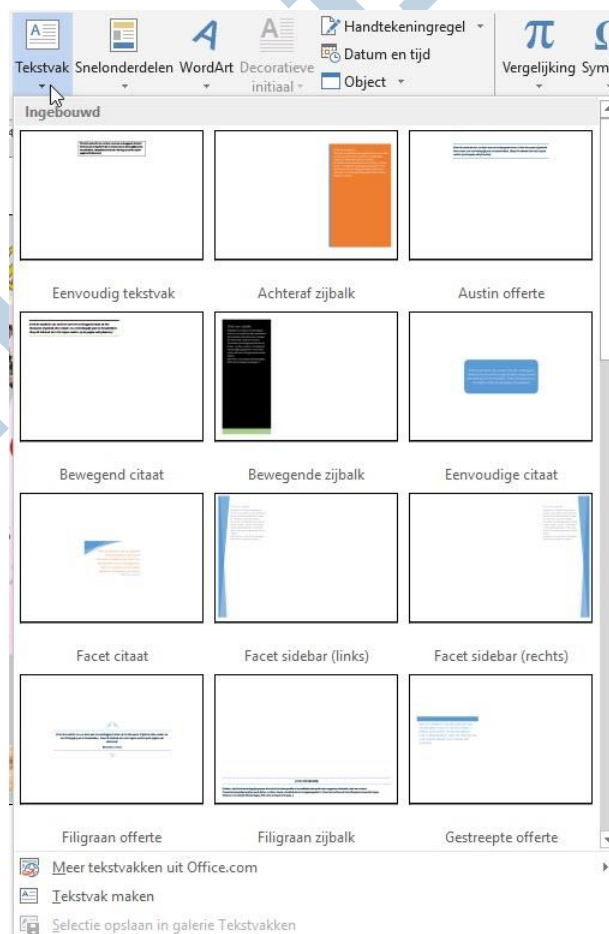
Tekstvak Snelonderdelen WordArt Decoratieve initiaal Handtekeningregel Datum en tijd Object Vergelijking Sym

Ingebouwd

Eenvoudig tekstvak
Achteraf zijbalk
Austin offerte

Bewegend citaat
Bewegende zijbalk
Eenvoudige citaat

Facet citaat
Facet sidebar (links)
Facet sidebar (rechts)

Filigraan offerte
Filigraan zijbalk
Gestreepte offerte

Meer tekstvakken uit Office.com
Tekstvak maken
Selectie opslaan in galerie Tekstvakken